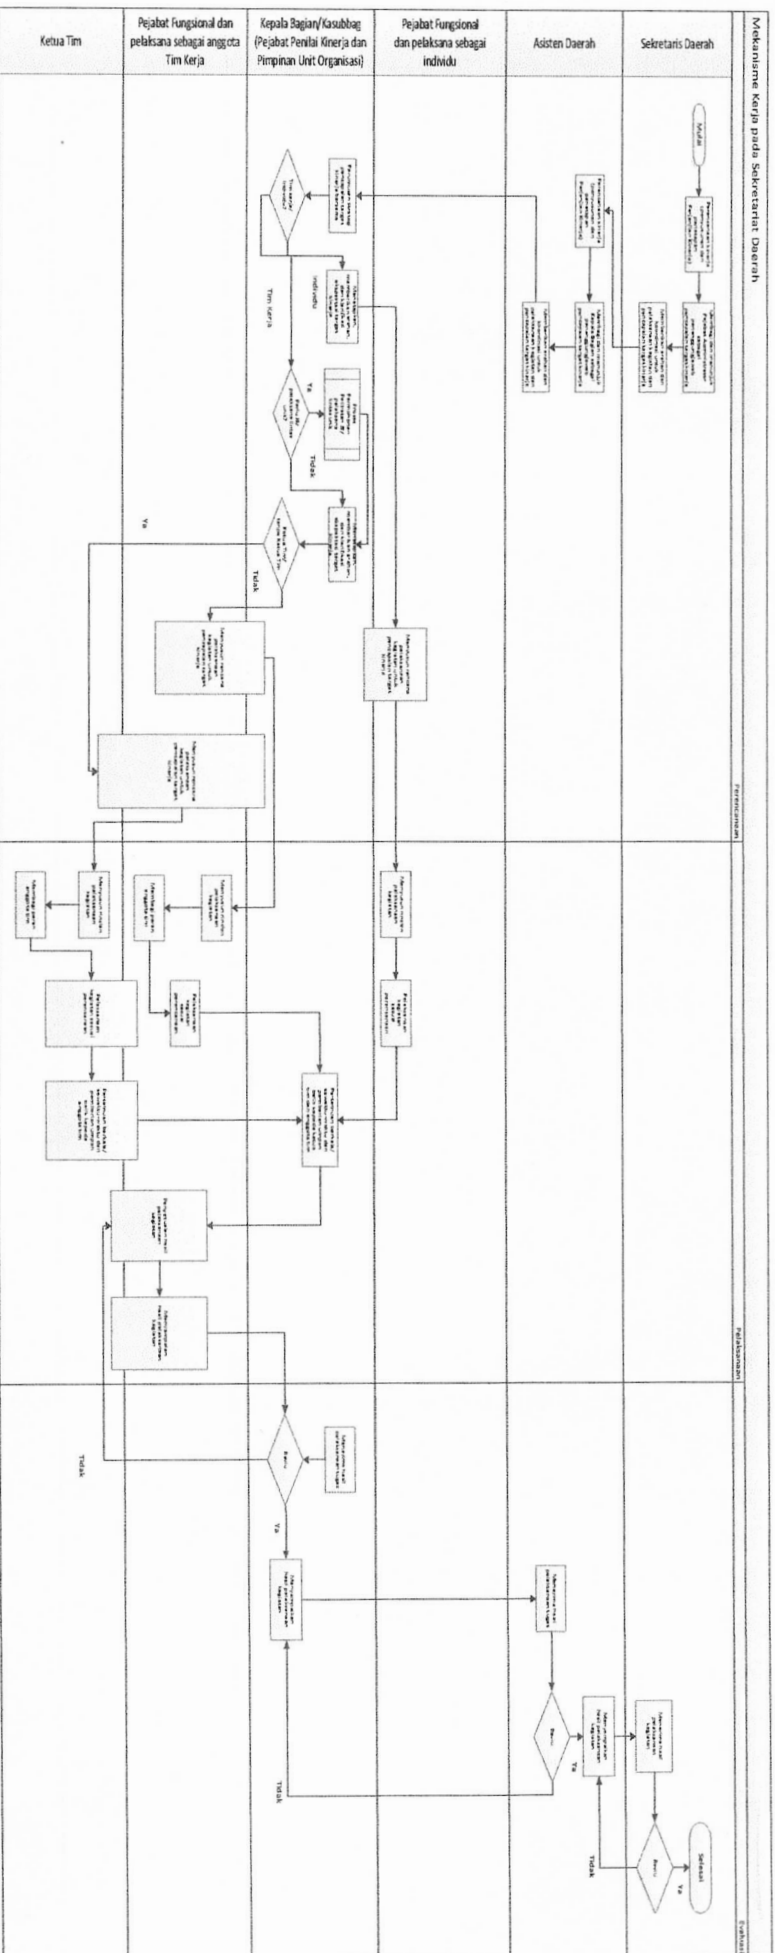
Mekanisme Kerja pada Sekretariat Daerah

Ketua Tim

Pejabat Fungsional dan pelaksana sebagai anggota Tim Kerja

Kepala Bagian/Kasubbag (Pejabat Penilai Kinerja dan Pimpinan Unit Organisasi)

Pejabat Fungsional dan pelaksana sebagai individu

Asisten Daerah

Sekretaris Daerah

Perencanaan

Pelaksanaan

Evaluasi

Mulai

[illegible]

Individu

Tim Kerja

Ya

Tidak

Tidak

Ya

Ya

Tidak

Tidak

Ya

Tidak

Ya

Benar

Benar

Benar

Selesai